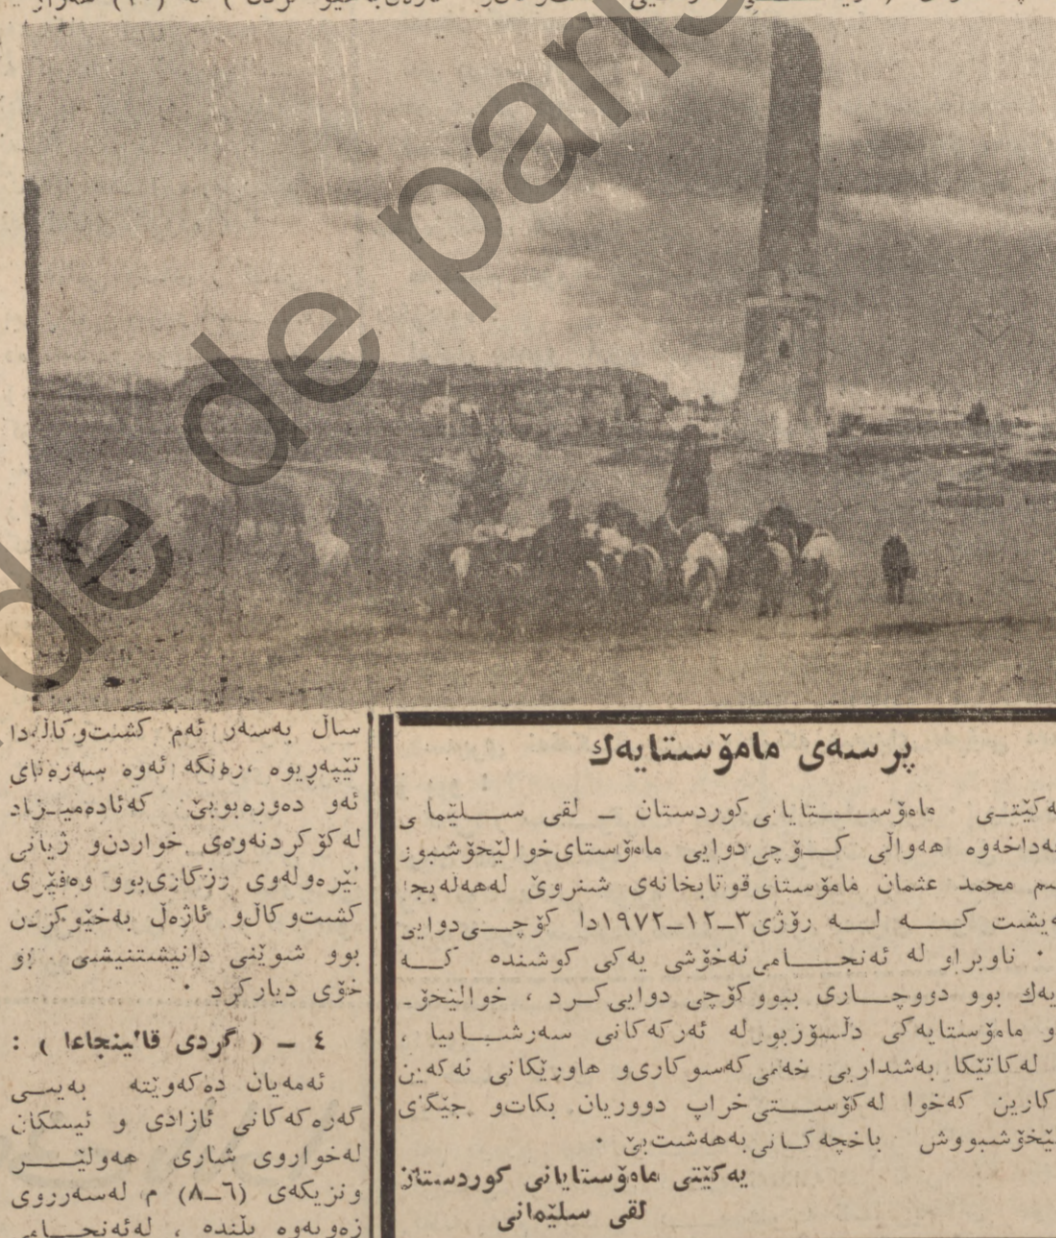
پرسەی مامۆستایەك

یەکێتی مامۆستایانی کوردستان ـ لقی سلێمانی بەداخەوە هەواڵی کۆچی دوایی مامۆستای خوالێخۆشبوو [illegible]م محمد عثمان مامۆستای قوتابخانەی شنروێ لەهەڵەبجە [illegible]یشت کە لە رۆژی ٣ـ١٢ـ١٩٧٢دا کۆچی دوایی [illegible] ناوبراو لە ئەنجامی نەخۆشی یەکی کوشندە کە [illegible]یەك بوو دووچاری ببوو کۆچی دوایی کرد ، خوالێخۆ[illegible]و مامۆستایەکی دڵسۆز بوو لە ئەرکەکانی سەرشانیا ، لە کاتێکا بەشداری خەمی کەسوکاری و هاورێکانی ئەکەین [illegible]کارین کەخوا لەکۆستی خراپ دووریان بکات و جێگەی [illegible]ێخۆشبووش باخچەکانی بەهەشت بێ .

یەکێتی مامۆستایانی کوردستان
لقی سلێمانی

ساڵ بەسەر ئەم کشتوکاڵەدا تێپەریوە ، رەنگە ئەوە بەرەبای ئەو دەورەبوبێ کەئادەمیزاد لەکۆکردنەوەی خواردن و ژیانی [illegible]یرەولەوی رزگاری بوو وەفێری کشتوکاڵ و ئاژەڵ بەخێوکردن بوو شوێنی دانیشتنیشی بۆ خۆی دیارکرد .

٤ ـ ( گردی قاڵینجاغا ) :
ئەمەیان دەکەوێتە بەیسی گەرەکەکانی ئازادی و ئیسکان لەخواروی شاری هەولێر ونزیکەی (٦ـ٨) م لەسەرزوی زەویەوە بڵندە ، لەئەنجامی